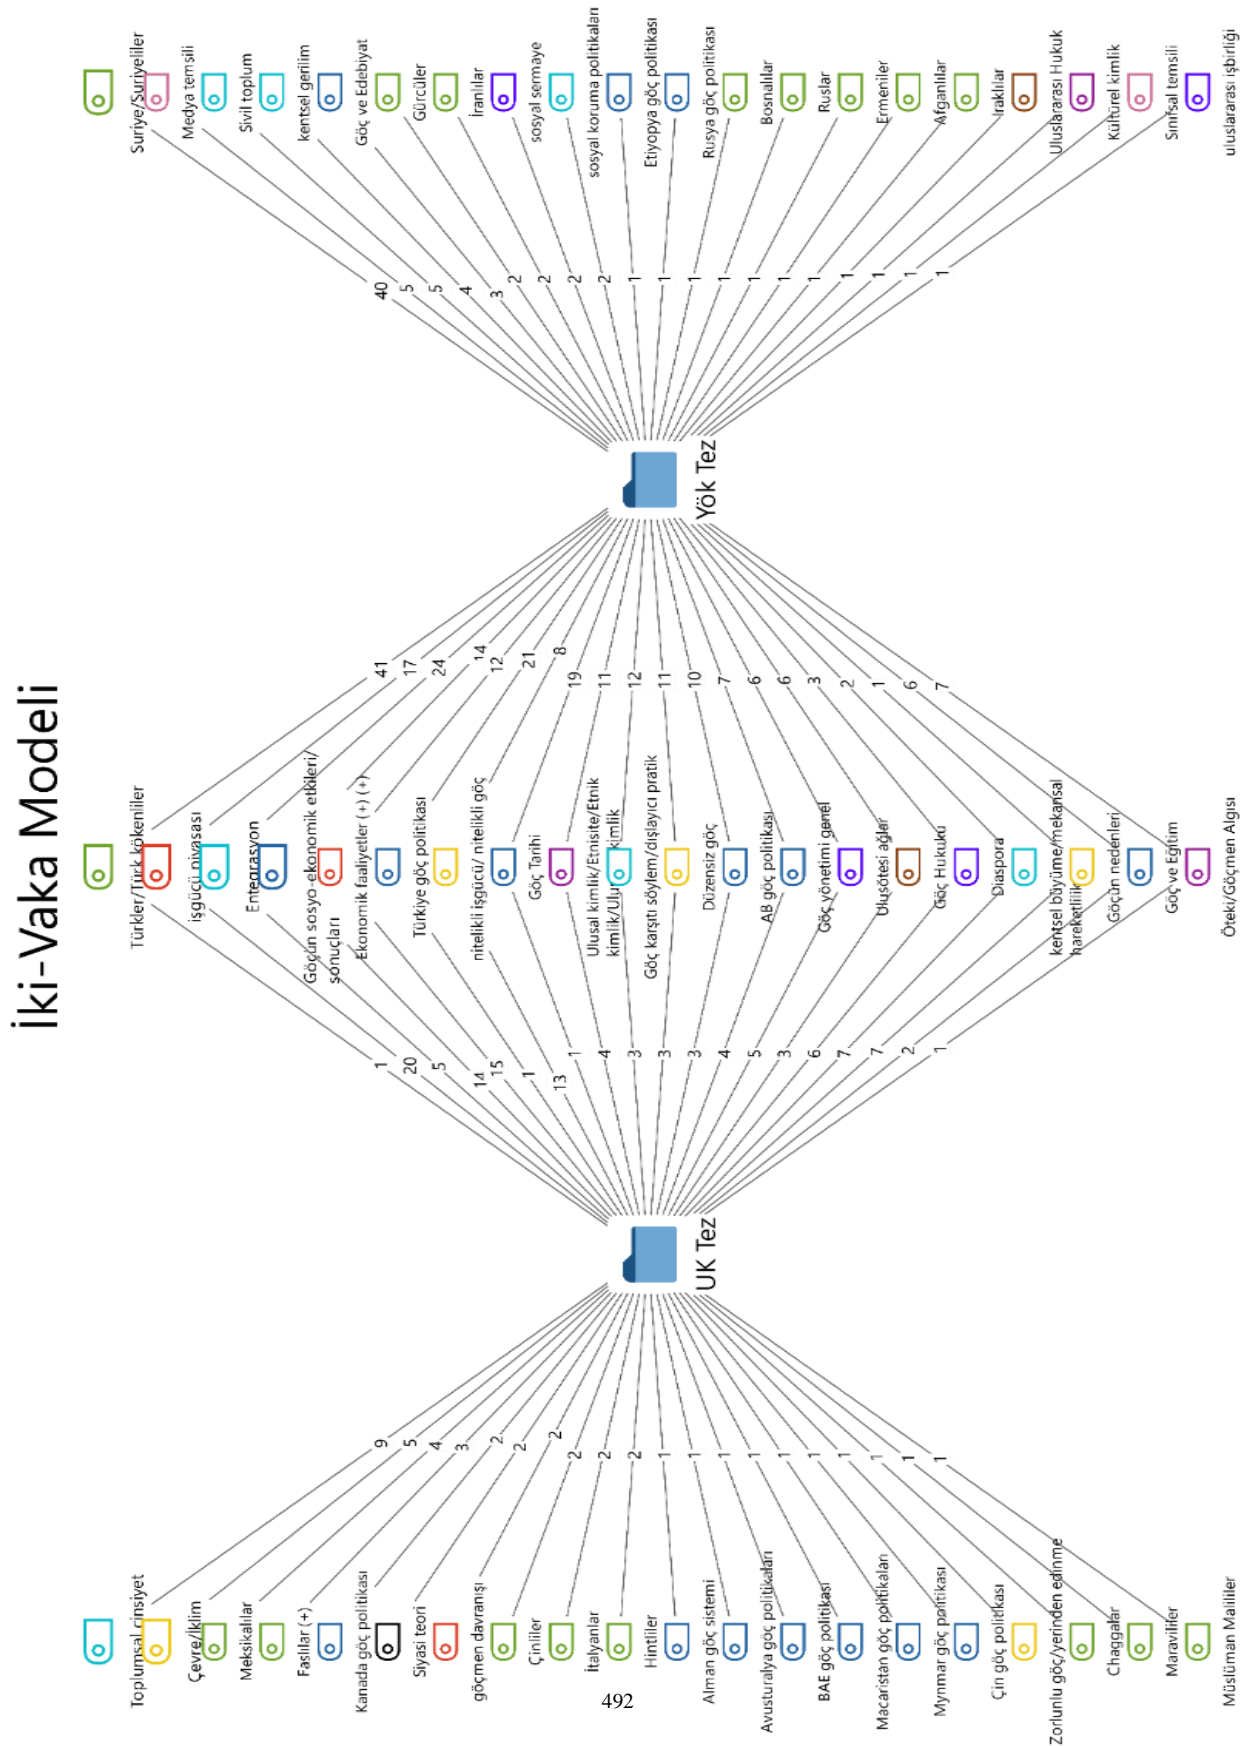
İki-Vaka Modeli

Yök Tez

UK Tez

Suriye/Suriyeliler
Medya temsili
Sivil toplum
kentsel gerilim
Göç ve Edebiyat
Gürcüler
İranlılar
sosyal sermaye
sosyal koruma politikaları
Etiyopya göç politikası
Rusya göç politikası
Bosnalılar
Ruslar
Ermeniler
Afganlılar
Iraklılar
Uluslararası Hukuk
Kültürel kimlik
Sınıfsal temsili
uluslararası işbirliği

40 5 5 4 3 2 2 2 2 1 1 1 1 1 1 1 1 1 1 1

Türkler/Türk kökenliler
işgücü piyasası
Entegrasyon
Göçün sosyo-ekonomik etkileri/ sonuçları
Ekonomik faaliyetler (+) (+)
Türkiye göç politikası
nitelikli işgücü/ nitelikli göç
Göç Tarihi
Ulusal kimlik/Etnisite/Etnik kimlik/Ulus kimlik
Göç karşıtı söylem/dışlayıcı pratik
Düzensiz göç
AB göç politikası
Göç yönetimi genel
Ulusötesi ağlar
Göç Hukuku
Diaspora
kentsel büyüme/mekansal hareketlilik
Göçün nedenleri
Göç ve Eğitim
Öteki/Göçmen Algısı

41 17 24 14 12 21 8 19 11 12 11 10 7 6 6 3 2 1 6 7

1 20 5 14 15 1 13 1 4 3 3 3 4 5 3 6 7 7 2 1

Toplumsal cinsiyet
Çevre/İklim
Meksikalılar
Fasıllar (+)
Kanada göç politikası
Siyasi teori
göçmen davranışı
Çinliler
İtalyanlar
Hintliler
Alman göç sistemi
Avusturalya göç politikaları
BAE göç politikası
Macaristan göç politikaları
Mynmar göç politikası
Çin göç politikası
Zorunlu göç/yerinden edinme
Chaggalar
Maraviliter
Müslüman Malililer

9 5 4 3 2 2 2 2 2 2 1 1 1 1 1 1 1 1 1 1

492